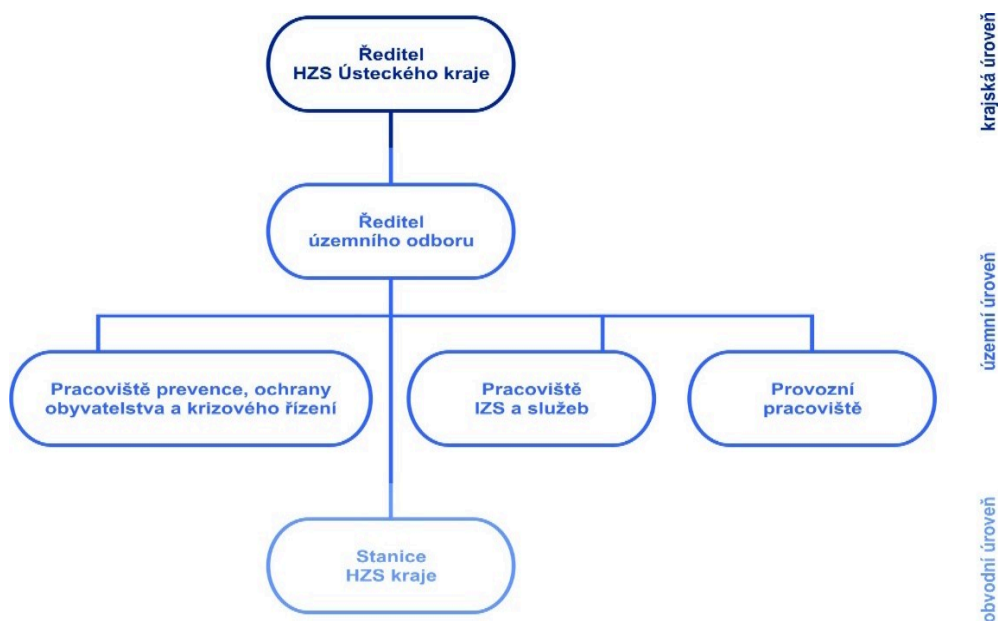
Ředitel
HZS Ústeckého kraje

krajská úroveň

Ředitel
územního odboru

územní úroveň

Pracoviště prevence, ochrany obyvatelstva a krizového řízení

Pracoviště
IZS a služeb

Provozní
pracoviště

Stanice
HZS kraje

obvodní úroveň